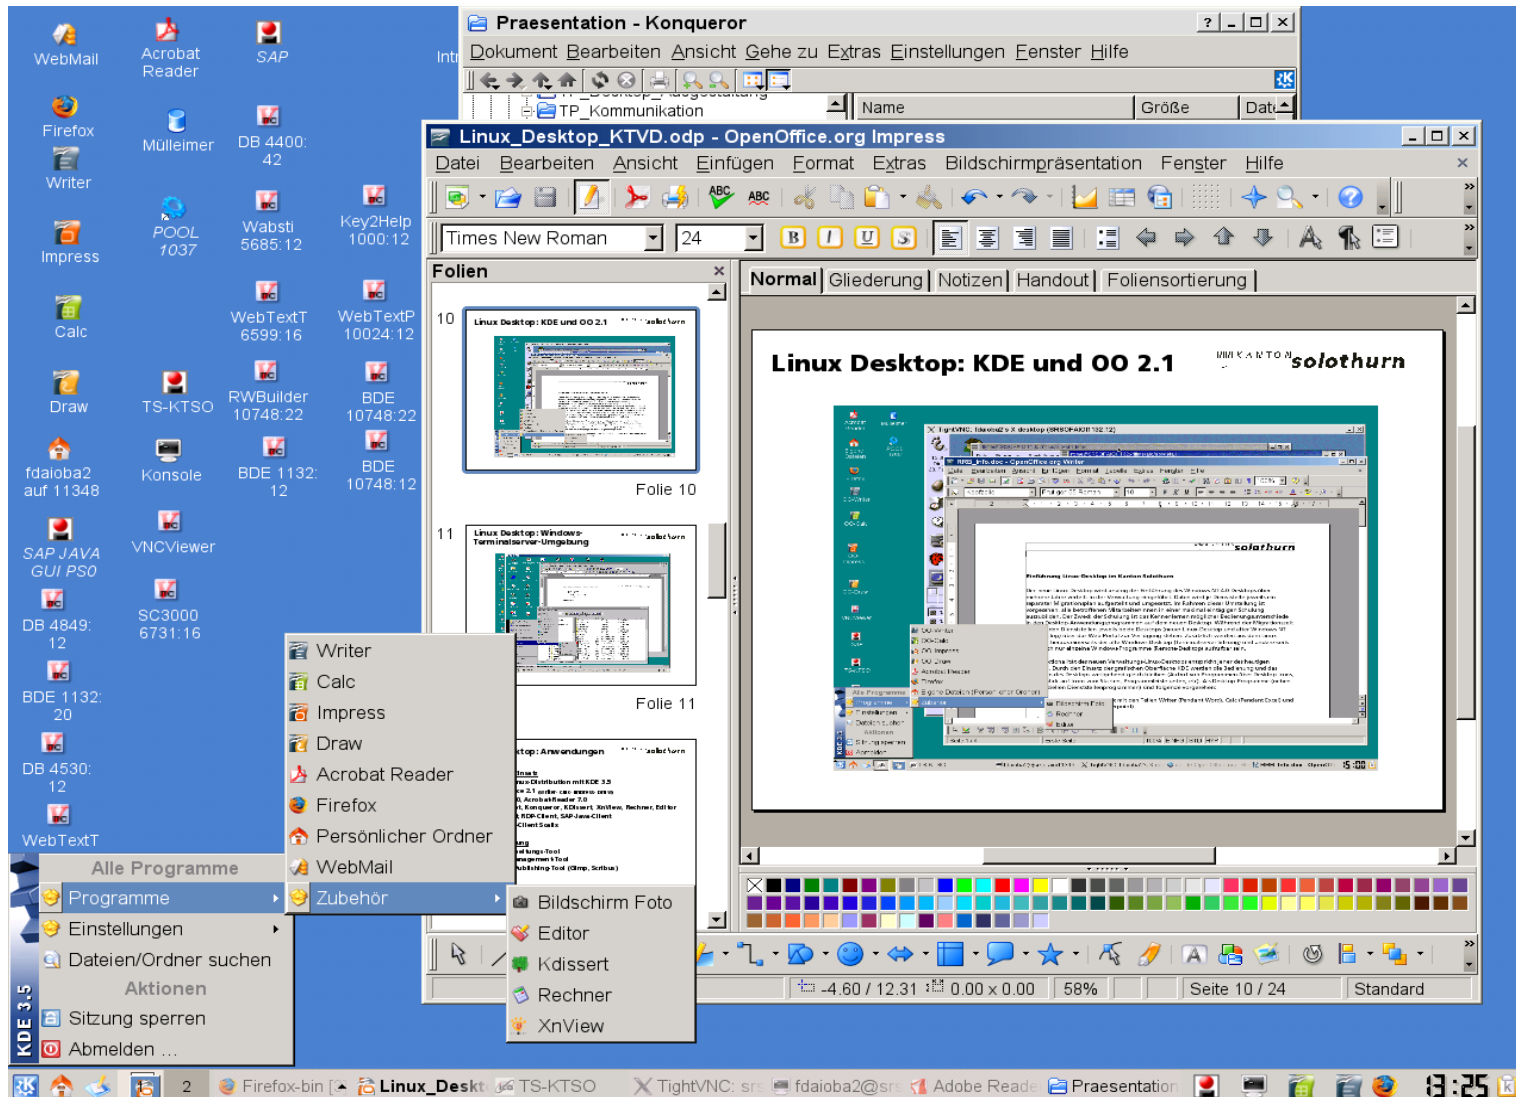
WebMail
Acrobat Reader
SAP
Firefox
Mülleimer
DB 4400: 42
Writer
Impress
POOL 1037
Wabsti 5685:12
Key2Help 1000:12
Calc
WebTextT 6599:16
WebTextP 10024:12
Draw
TS-KTSO
RWBuilder 10748:22
BDE 10748:22
fdaioba2 auf 11348
Konsole
BDE 1132: 12
BDE 10748:12
SAP JAVA GUI PSO
VNCViewer
DB 4849: 12
SC3000 6731:16
BDE 1132: 20
DB 4530: 12
WebTextT

Praesentation - Konqueror
Dokument Bearbeiten Ansicht Gehe zu Extras Einstellungen Fenster Hilfe
TP_Kommunikation
Name
Größe
Dat

Linux_Desktop_KTVD.odp - OpenOffice.org Impress
Datei Bearbeiten Ansicht Einfügen Format Extras Bildschirmpräsentation Fenster Hilfe
Times New Roman
24
Folien
Normal | Gliederung | Notizen | Handout | Foliensortierung
10
Linux Desktop: KDE und OO 2.1
Folie 10
11
Linux Desktop: Windows-Terminalserver-Umgebung
Folie 11
Linux Desktop: KDE und OO 2.1
solothurn
-4.60 / 12.31
0.00 x 0.00
58%
Seite 10 / 24
Standard

Writer
Calc
Impress
Draw
Acrobat Reader
Firefox
Persönlicher Ordner
WebMail
Zubehör
Bildschirm Foto
Editor
Kdissert
Rechner
XnView

Alle Programme
Programme
Einstellungen
Dateien/Ordner suchen
Aktionen
Sitzung sperren
Abmelden ...
KDE 3.5

2
Firefox-bin
Linux_Deskt
TS-KTSO
TightVNC: srs
fdaioba2@srs
Adobe Reade
Praesentation
13:25